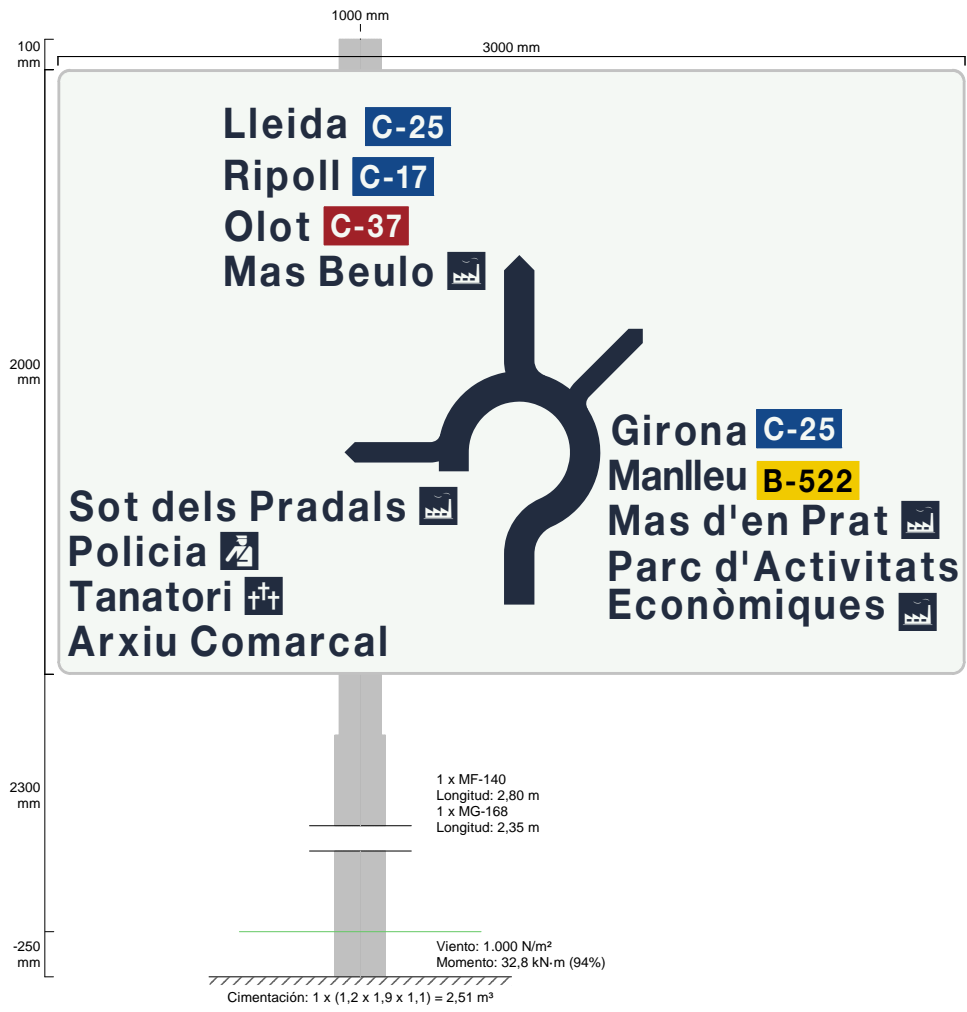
1000 mm

100 mm

3000 mm

Lleida C-25
Ripoll C-17
Olot C-37
Mas Beulo

2000 mm

Girona C-25
Manlleu B-522
Mas d'en Prat
Parc d'Activitats Econòmiques

Sot dels Pradals
Policia
Tanatori
Arxiu Comarcal

2300 mm

1 x MF-140
Longitud: 2,80 m
1 x MG-168
Longitud: 2,35 m

-250 mm

Viento: 1.000 N/m²
Momento: 32,8 kN·m (94%)

Cimentación: 1 x (1,2 x 1,9 x 1,1) = 2,51 m³